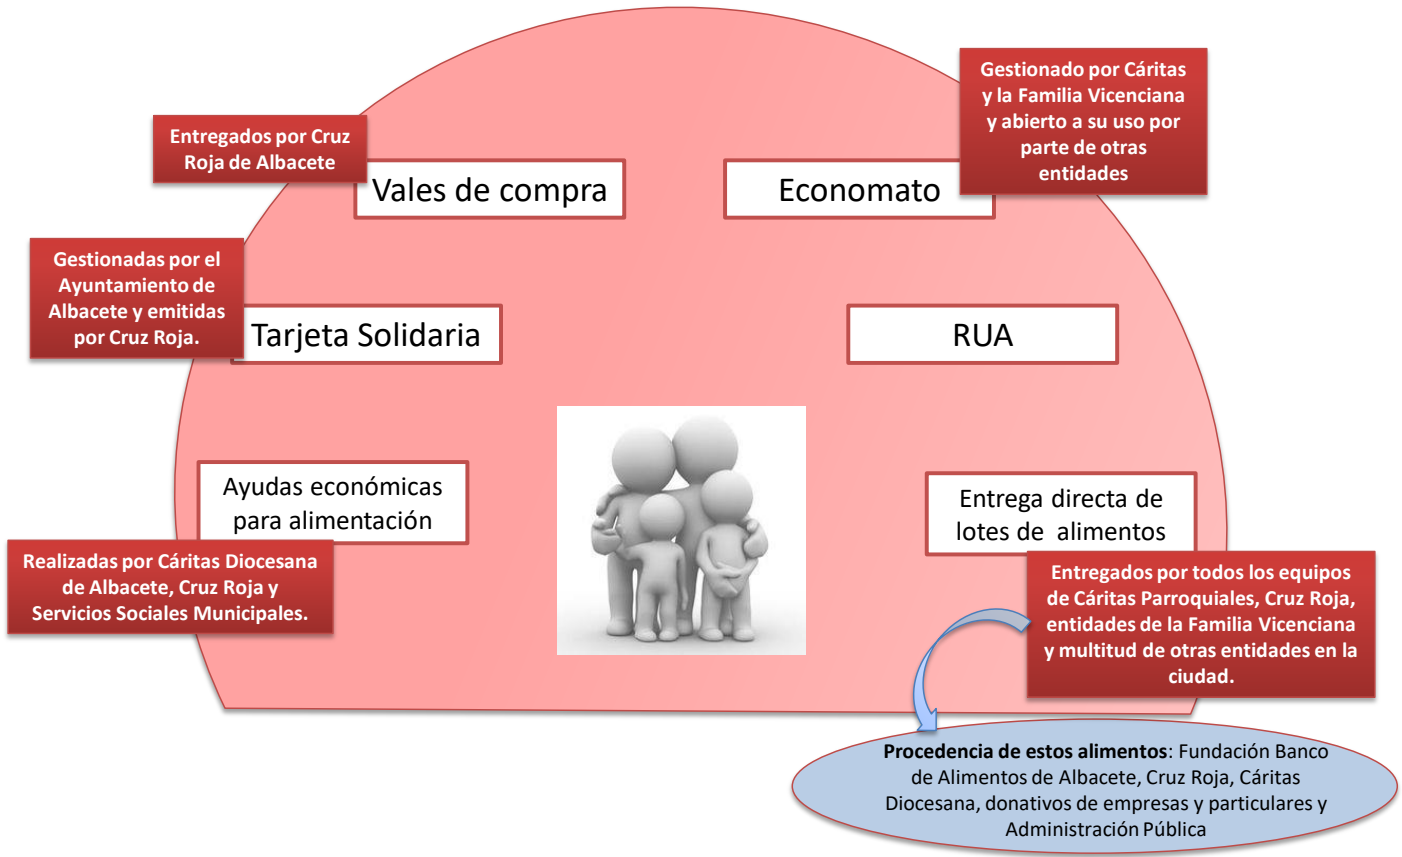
Entregados por Cruz Roja de Albacete

Vales de compra

Economato

Gestionado por Cáritas y la Familia Vicenciana y abierto a su uso por parte de otras entidades

Gestionadas por el Ayuntamiento de Albacete y emitidas por Cruz Roja.

Tarjeta Solidaria

RUA

Ayudas económicas para alimentación

Realizadas por Cáritas Diocesana de Albacete, Cruz Roja y Servicios Sociales Municipales.

Entrega directa de lotes de alimentos

Entregados por todos los equipos de Cáritas Parroquiales, Cruz Roja, entidades de la Familia Vicenciana y multitud de otras entidades en la ciudad.

**Procedencia de estos alimentos**: Fundación Banco de Alimentos de Albacete, Cruz Roja, Cáritas Diocesana, donativos de empresas y particulares y Administración Pública